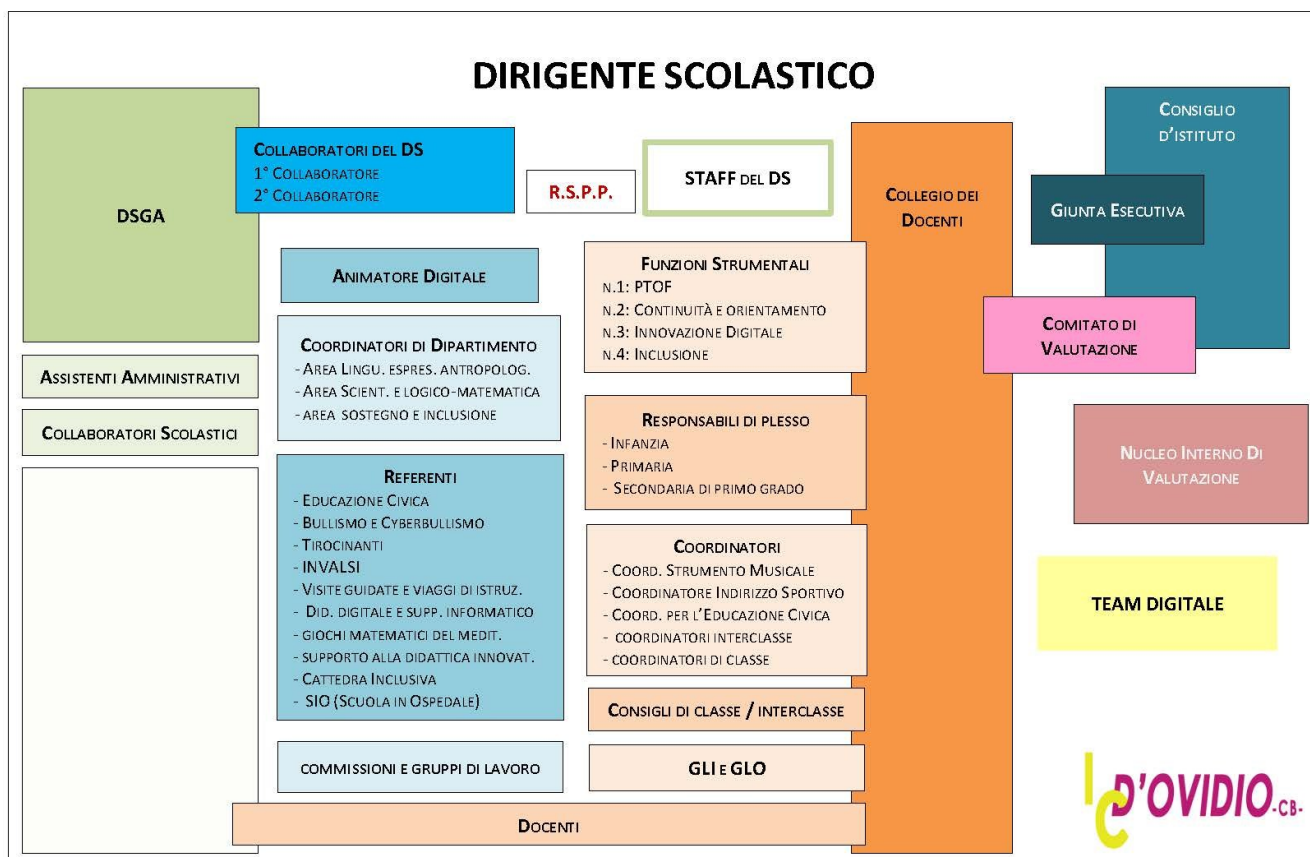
DIRIGENTE SCOLASTICO

DSGA

Collaboratori del DS
1° Collaboratore
2° Collaboratore

R.S.P.P.

STAFF del DS

Collegio dei Docenti

Consiglio d'istituto

Giunta Esecutiva

Assistenti Amministrativi

Collaboratori Scolastici

Animatore Digitale

Coordinatori di Dipartimento
- Area Lingu. espres. antropolog.
- Area Scient. e logico-matematica
- area sostegno e inclusione

Referenti
- Educazione Civica
- Bullismo e Cyberbullismo
- Tirocinanti
- INVALSI
- Visite guidate e viaggi di istruz.
- Did. digitale e supp. informatico
- giochi matematici del medit.
- supporto alla didattica innovat.
- Cattedra Inclusiva
- SIO (Scuola in Ospedale)

Commissioni e gruppi di lavoro

Funzioni Strumentali
n.1: PTOF
n.2: Continuità e orientamento
n.3: Innovazione Digitale
n.4: Inclusione

Responsabili di plesso
- Infanzia
- Primaria
- Secondaria di primo grado

Coordinatori
- Coord. Strumento Musicale
- Coordinatore Indirizzo Sportivo
- Coord. per l'Educazione Civica
- coordinatori interclasse
- coordinatori di classe

Consigli di classe / interclasse

GLI e GLO

Comitato di Valutazione

Nucleo Interno Di Valutazione

TEAM DIGITALE

Docenti

IC D'OVIDIO-CB-